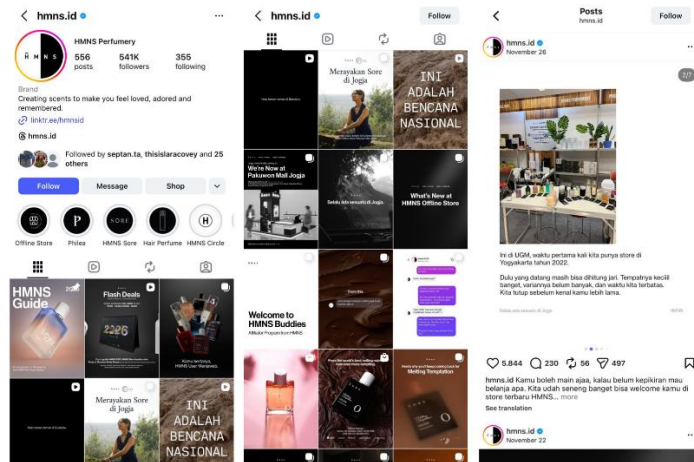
hmns.id

HMNS Perfumery
556 posts
541K followers
355 following

Brand
Creating scents to make you feel loved, adored and remembered.
linktr.ee/hmnsid
hmns.id
Followed by septan.ta, thisislaracovey and 25 others

Follow
Message
Shop

Offline Store
Philea
HMNS Sore
Hair Perfume
HMNS Circle

HMNS Guide
Flash Deals
2226
Merayakan Sore di Jogja
INI ADALAH BENCANA NASIONAL

hmns.id
Follow

Merayakan Sore di Jogja
INI ADALAH BENCANA NASIONAL
We're Now at Pakuwon Mall Jogja
What's New at HMNS Offline Store
Welcome to HMNS Buddies
Melting Temptation

Posts
hmns.id
Follow

hmns.id
November 26

2/7

Ini di UGM, waktu pertama kali kita punya store di Yogyakarta tahun 2022.

Dulu yang datang masih bisa dihitung jari. Tempatnya kecil banget, variannya belum banyak, dan waktu kita terbatas. Kita tutup sebelum kenal kamu lebih lama.

5.844
230
56
497

hmns.id Kamu boleh main ajaa, kalau belum kepikiran mau belanja apa. Kita udah seneng banget bisa welcome kamu di store terbaru HMNS... more
See translation

hmns.id
November 22